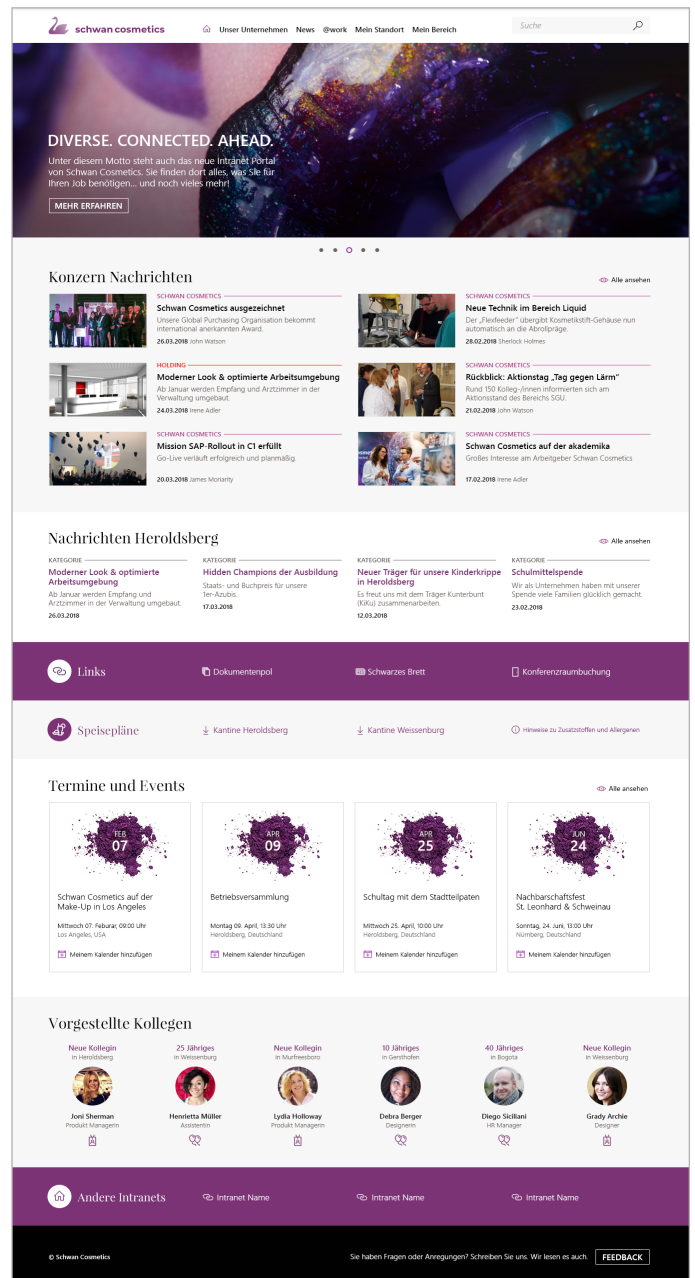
schwan cosmetics

Unser Unternehmen News @work Mein Standort Mein Bereich

Suche

DIVERSE. CONNECTED. AHEAD.

Unter diesem Motto steht auch das neue Intranet Portal von Schwan Cosmetics. Sie finden dort alles, was Sie für Ihren Job benötigen... und noch vieles mehr!

MEHR ERFAHREN

Konzern Nachrichten

Alle ansehen

SCHWAN COSMETICS
Schwan Cosmetics ausgezeichnet
Unsere Global Purchasing Organisation bekommt international anerkannten Award.
26.03.2018 John Watson

SCHWAN COSMETICS
Neue Technik im Bereich Liquid
Der „Flexfeeder" übergibt Kosmetikstift-Gehäuse nun automatisch an die Abrollprägе.
28.02.2018 Sherlock Holmes

HOLDING
Moderner Look & optimierte Arbeitsumgebung
Ab Januar werden Empfang und Arztzimmer in der Verwaltung umgebaut.
24.03.2018 Irene Adler

SCHWAN COSMETICS
Rückblick: Aktionstag „Tag gegen Lärm"
Rund 150 Kolleg-/innen informierten sich am Aktionsstand des Bereichs SGU.
21.02.2018 John Watson

SCHWAN COSMETICS
Mission SAP-Rollout in C1 erfüllt
Go-Live verläuft erfolgreich und planmäßig.
20.03.2018 James Moriarty

SCHWAN COSMETICS
Schwan Cosmetics auf der akademika
Großes Interesse am Arbeitgeber Schwan Cosmetics
17.02.2018 Irene Adler

Nachrichten Heroldsberg

Alle ansehen

KATEGORIE
Moderner Look & optimierte Arbeitsumgebung
Ab Januar werden Empfang und Arztzimmer in der Verwaltung umgebaut.
26.03.2018

KATEGORIE
Hidden Champions der Ausbildung
Staats- und Buchpreis für unsere 1er-Azubis.
17.03.2018

KATEGORIE
Neuer Träger für unsere Kinderkrippe in Heroldsberg
Es freut uns mit dem Träger Kunterbunt (KiKu) zusammenarbeiten.
12.03.2018

KATEGORIE
Schulmittelspende
Wir als Unternehmen haben mit unserer Spende viele Familien glücklich gemacht.
23.02.2018

Links Dokumentenpol Schwarzes Brett Konferenzraumbuchung

Speisepläne Kantine Heroldsberg Kantine Weissenburg Hinweise zu Zusatzstoffen und Allergenen

Termine und Events

Alle ansehen

FEB 07
Schwan Cosmetics auf der Make-Up in Los Angeles
Mittwoch 07. Feburar, 09:00 Uhr
Los Angeles, USA
Meinem Kalender hinzufügen

APR 09
Betriebsversammlung
Montag 09. April, 13:30 Uhr
Heroldsberg, Deutschland
Meinem Kalender hinzufügen

APR 25
Schultag mit dem Stadtteilpaten
Mittwoch 25. April, 10:00 Uhr
Heroldsberg, Deutschland
Meinem Kalender hinzufügen

JUN 24
Nachbarschaftsfest St. Leonhard & Schweinau
Sonntag, 24. Juni, 13:00 Uhr
Nürnberg, Deutschland
Meinem Kalender hinzufügen

Vorgestellte Kollegen

Neue Kollegin
in Heroldsberg
Joni Sherman
Produkt Managerin

25 Jähriges
in Weissenburg
Henrietta Müller
Assistentin

Neue Kollegin
in Murfreesboro
Lydia Holloway
Produkt Managerin

10 Jähriges
in Gersthofen
Debra Berger
Designerin

40 Jähriges
in Bogota
Diego Siciliani
HR Manager

Neue Kollegin
in Weissenburg
Grady Archie
Designer

Andere Intranets Intranet Name Intranet Name Intranet Name

© Schwan Cosmetics

Sie haben Fragen oder Anregungen? Schreiben Sie uns. Wir lesen es auch.

FEEDBACK